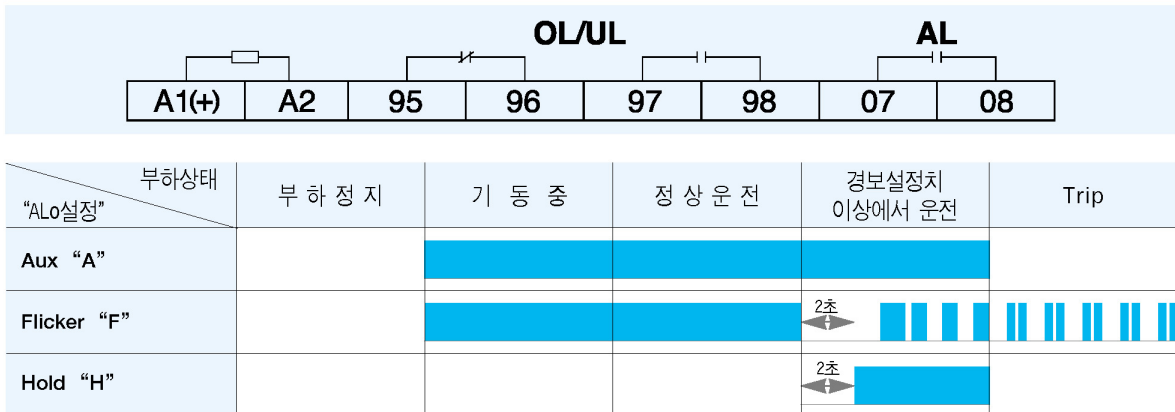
OL/UL

AL

| A1(+) | A2 | 95 | 96 | 97 | 98 | 07 | 08 |
|---|---|---|---|---|---|---|---|

| 부하상태 "ALo설정" | 부 하 정 지 | 기 동 중 | 정 상 운 전 | 경보설정치 이상에서 운전 | Trip |
|---|---|---|---|---|---|
| Aux "A" | | | | | |
| Flicker "F" | | | | 2초 | |
| Hold "H" | | | | 2초 | |